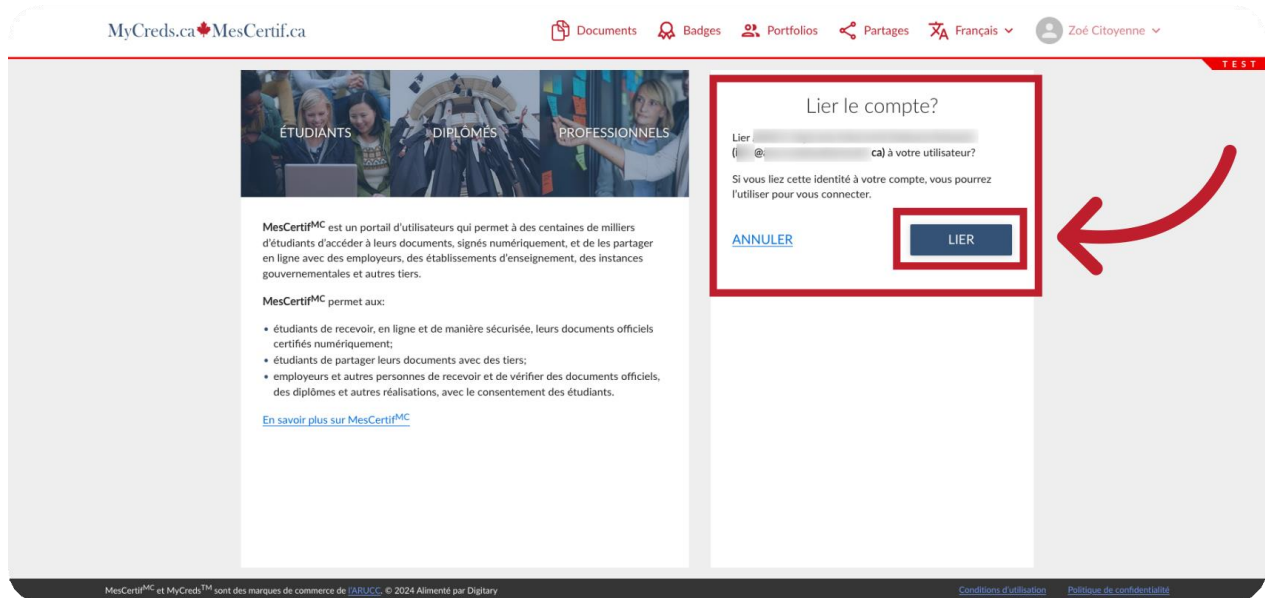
MyCreds.ca MesCertif.ca

Documents Badges Portfolios Partages Français Zoé Citoyenne

TEST

ÉTUDIANTS DIPLÔMÉS PROFESSIONNELS

MesCertif$^{MC}$ est un portail d'utilisateurs qui permet à des centaines de milliers d'étudiants d'accéder à leurs documents, signés numériquement, et de les partager en ligne avec des employeurs, des établissements d'enseignement, des instances gouvernementales et autres tiers.

MesCertif$^{MC}$ permet aux:

• étudiants de recevoir, en ligne et de manière sécurisée, leurs documents officiels certifiés numériquement;
• étudiants de partager leurs documents avec des tiers;
• employeurs et autres personnes de recevoir et de vérifier des documents officiels, des diplômes et autres réalisations, avec le consentement des étudiants.

En savoir plus sur MesCertif$^{MC}$

Lier le compte?

Lier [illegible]
([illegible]@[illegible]ca) à votre utilisateur?

Si vous liez cette identité à votre compte, vous pourrez l'utiliser pour vous connecter.

ANNULER

LIER

MesCertif$^{MC}$ et MyCreds$^{TM}$ sont des marques de commerce de l'ARUCC. © 2024 Alimenté par Digitary

Conditions d'utilisation Politique de confidentialité